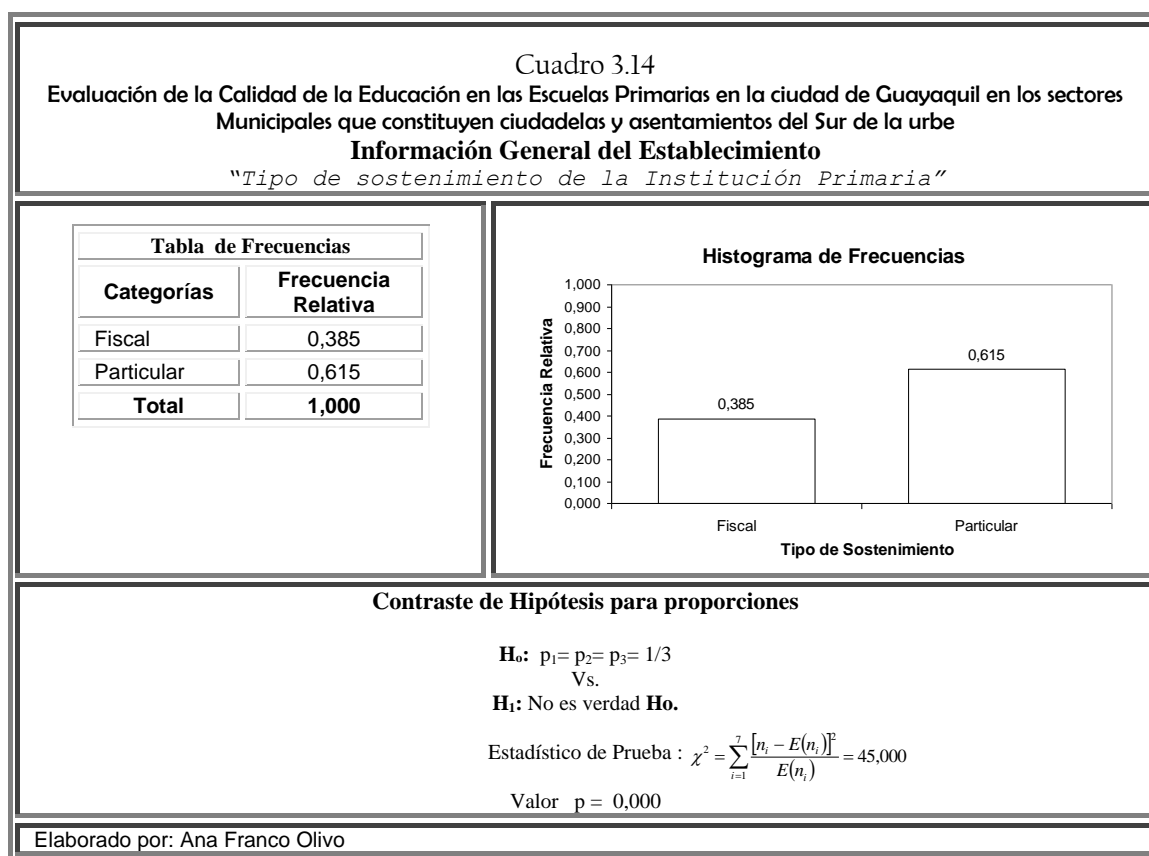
Cuadro 3.14
Evaluación de la Calidad de la Educación en las Escuelas Primarias en la ciudad de Guayaquil en los sectores Municipales que constituyen ciudadelas y asentamientos del Sur de la urbe
Información General del Establecimiento
"Tipo de sostenimiento de la Institución Primaria"

| Tabla de Frecuencias | |
|---|---|
| Categorías | Frecuencia Relativa |
| Fiscal | 0,385 |
| Particular | 0,615 |
| Total | 1,000 |

Histograma de Frecuencias
Frecuencia Relativa
1,000
0,900
0,800
0,700
0,600
0,500
0,400
0,300
0,200
0,100
0,000
0,385
0,615
Fiscal
Particular
Tipo de Sostenimiento

Contraste de Hipótesis para proporciones

Ho: $p_1 = p_2 = p_3 = 1/3$
Vs.
H1: No es verdad Ho.

Estadístico de Prueba : $\chi^2 = \sum_{i=1}^{7} \frac{[n_i - E(n_i)]^2}{E(n_i)} = 45,000$

Valor p = 0,000

Elaborado por: Ana Franco Olivo